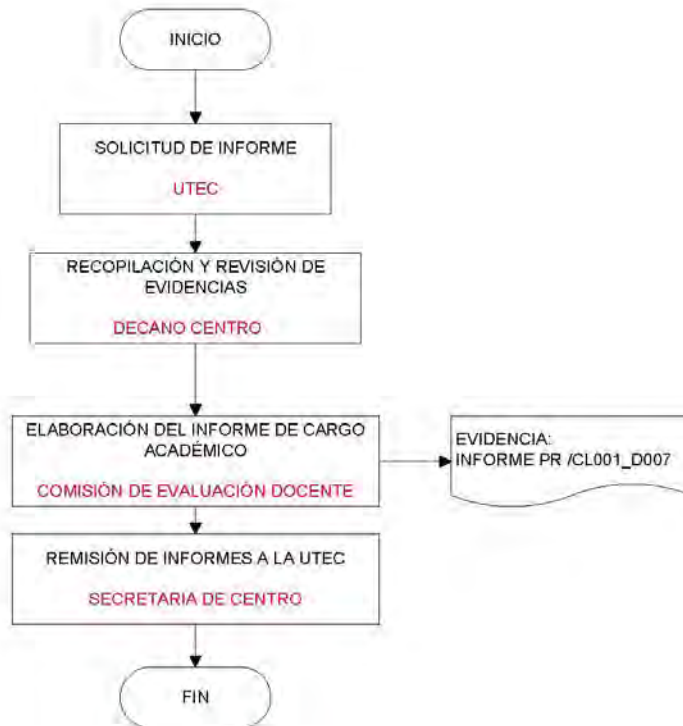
INICIO

SOLICITUD DE INFORME

UTEC

RECOPILACIÓN Y REVISIÓN DE EVIDENCIAS

DECANO CENTRO

ELABORACIÓN DEL INFORME DE CARGO ACADÉMICO

COMISIÓN DE EVALUACIÓN DOCENTE

EVIDENCIA:
INFORME PR /CL001_D007

REMISIÓN DE INFORMES A LA UTEC

SECRETARIA DE CENTRO

FIN